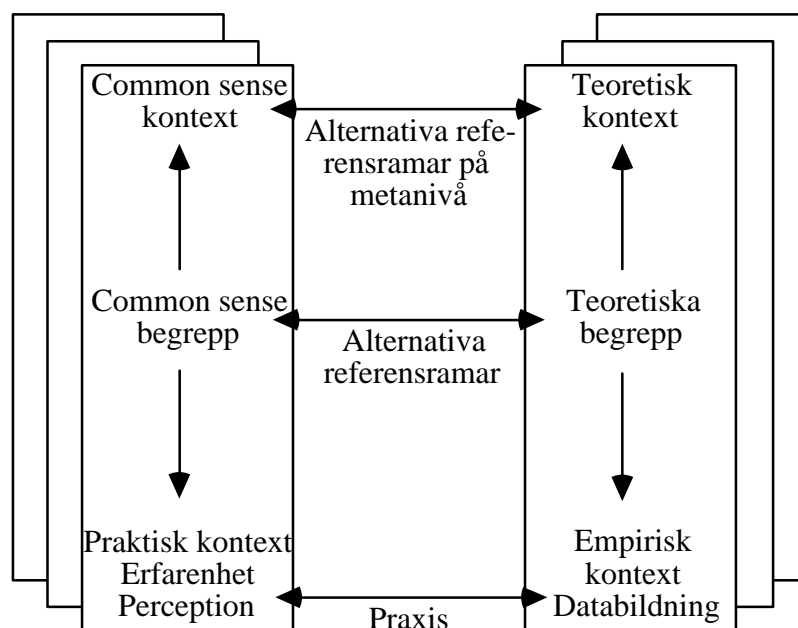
Common sense kontext

Alternativa referensramar på metanivå

Teoretisk kontext

Common sense begrepp

Alternativa referensramar

Teoretiska begrepp

Praktisk kontext
Erfarenhet
Perception

Praxis

Empirisk kontext
Databildning